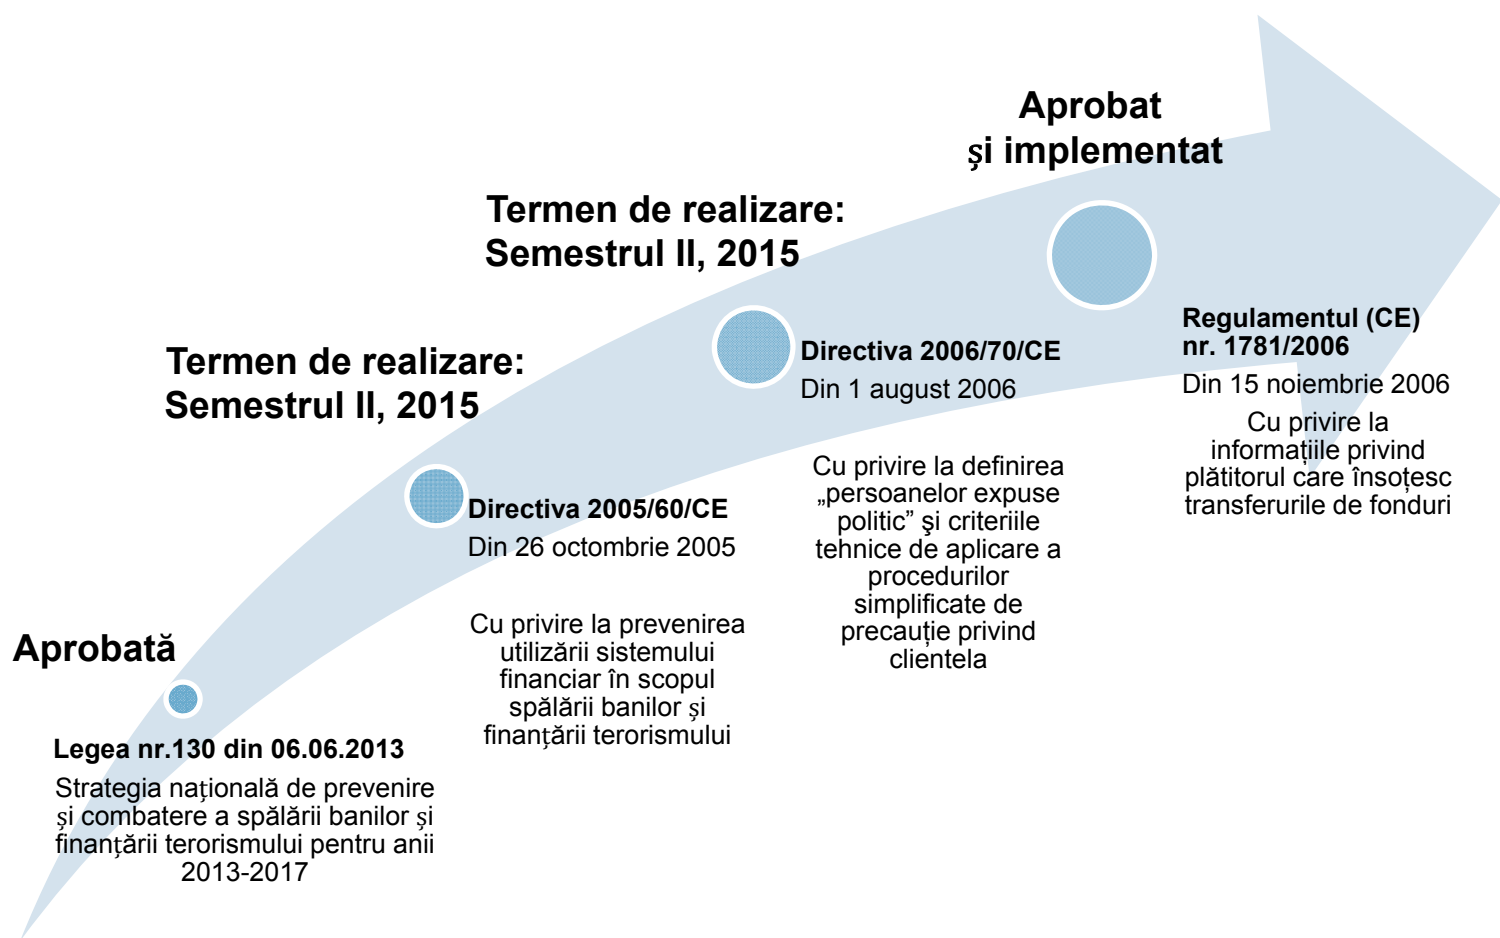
Aprobat
şi implementat

Termen de realizare:
Semestrul II, 2015

Termen de realizare:
Semestrul II, 2015

Aprobată

Legea nr.130 din 06.06.2013

Strategia naţională de prevenire şi combatere a spălării banilor şi finanţării terorismului pentru anii 2013-2017

Directiva 2005/60/CE

Din 26 octombrie 2005

Cu privire la prevenirea utilizării sistemului financiar în scopul spălării banilor şi finanţării terorismului

Directiva 2006/70/CE

Din 1 august 2006

Cu privire la definirea „persoanelor expuse politic” şi criteriile tehnice de aplicare a procedurilor simplificate de precauţie privind clientela

Regulamentul (CE) nr. 1781/2006

Din 15 noiembrie 2006

Cu privire la informaţiile privind plătitorul care însoţesc transferurile de fonduri